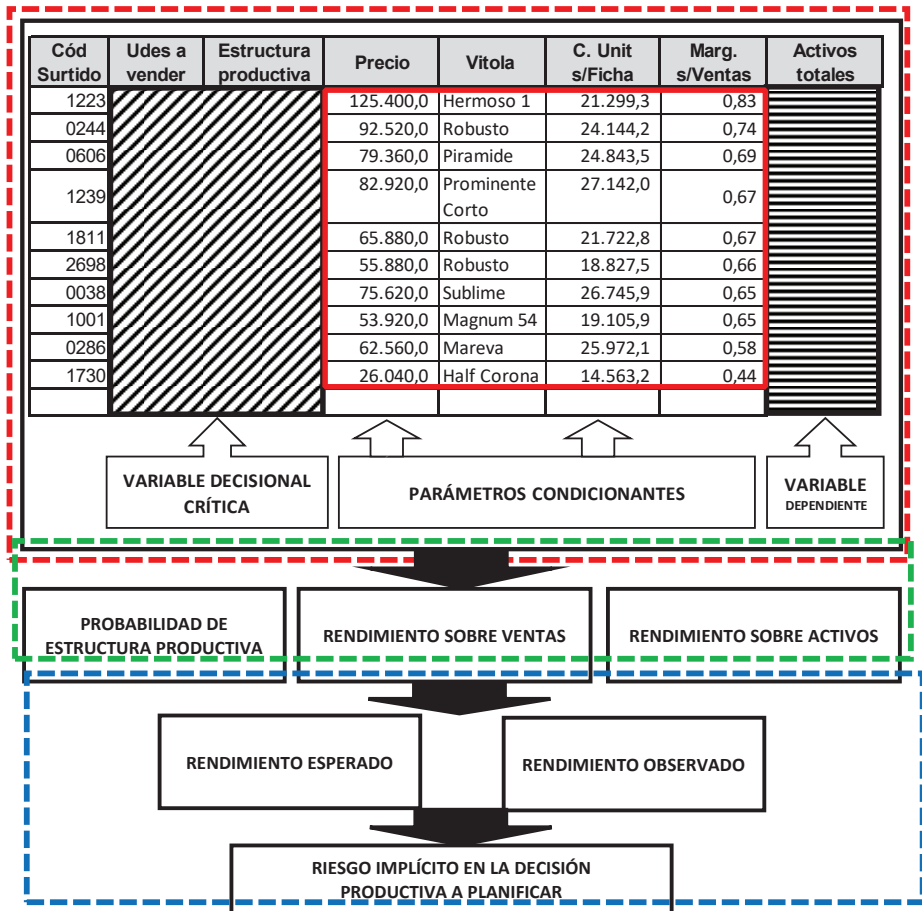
| Cód Surtido | Udes a vender | Estructura productiva | Precio | Vitola | C. Unit s/Ficha | Marg. s/Ventas | Activos totales |
|---|---|---|---|---|---|---|---|
| 1223 | | | 125.400,0 | Hermoso 1 | 21.299,3 | 0,83 | |
| 0244 | | | 92.520,0 | Robusto | 24.144,2 | 0,74 | |
| 0606 | | | 79.360,0 | Piramide | 24.843,5 | 0,69 | |
| 1239 | | | 82.920,0 | Prominente Corto | 27.142,0 | 0,67 | |
| 1811 | | | 65.880,0 | Robusto | 21.722,8 | 0,67 | |
| 2698 | | | 55.880,0 | Robusto | 18.827,5 | 0,66 | |
| 0038 | | | 75.620,0 | Sublime | 26.745,9 | 0,65 | |
| 1001 | | | 53.920,0 | Magnum 54 | 19.105,9 | 0,65 | |
| 0286 | | | 62.560,0 | Mareva | 25.972,1 | 0,58 | |
| 1730 | | | 26.040,0 | Half Corona | 14.563,2 | 0,44 | |
| | | | | | | | |

VARIABLE DECISIONAL CRÍTICA

PARÁMETROS CONDICIONANTES

VARIABLE DEPENDIENTE

PROBABILIDAD DE ESTRUCTURA PRODUCTIVA

RENDIMIENTO SOBRE VENTAS

RENDIMIENTO SOBRE ACTIVOS

RENDIMIENTO ESPERADO

RENDIMIENTO OBSERVADO

RIESGO IMPLÍCITO EN LA DECISIÓN PRODUCTIVA A PLANIFICAR